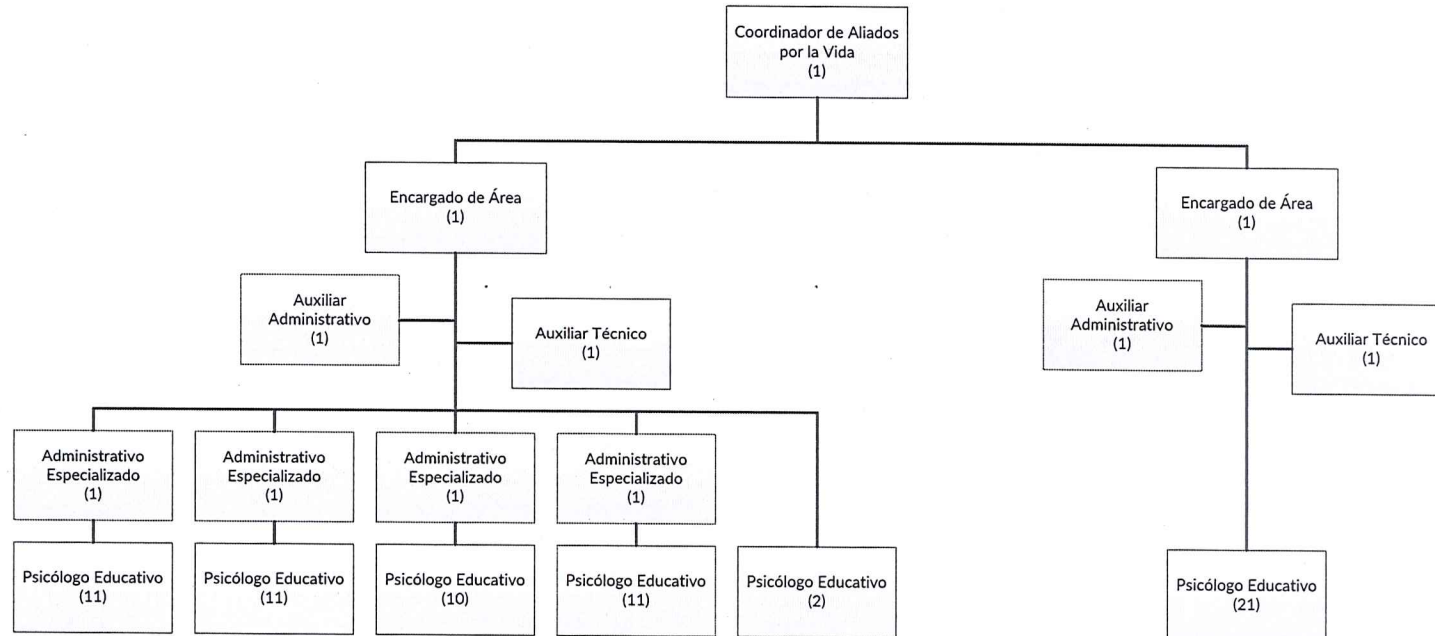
Coordinador de Aliados por la Vida
(1)

Encargado de Área
(1)

Auxiliar Administrativo
(1)

Auxiliar Técnico
(1)

Administrativo Especializado
(1)

Administrativo Especializado
(1)

Administrativo Especializado
(1)

Administrativo Especializado
(1)

Psicólogo Educativo
(11)

Psicólogo Educativo
(11)

Psicólogo Educativo
(10)

Psicólogo Educativo
(11)

Psicólogo Educativo
(2)

Encargado de Área
(1)

Auxiliar Administrativo
(1)

Auxiliar Técnico
(1)

Psicólogo Educativo
(21)